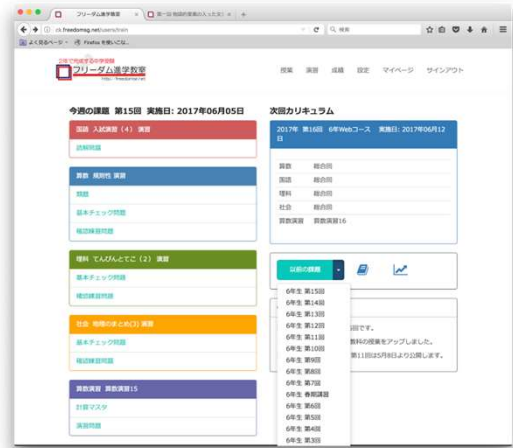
フリーダム進学教室 ×
第一回 物語的見解の入った文 ×
+
ck.freedomsg.net/users/train
検索
よく見るページ
Firefox を使いこなし...

2年で難関中学受験
フリーダム進学教室
http://freedomsk.net

授業 演習 成績 設定 マイページ サインアウト

今週の課題 第15回 実施日：2017年06月05日

国語 入試演習（4） 演習
読解問題

算数 規則性 演習
問題
基本チェック問題
確認練習問題

理科 てんびんとてこ（2） 演習
基本チェック問題
確認練習問題

社会 地理のまとめ(2) 演習
基本チェック問題
確認練習問題

算数演習 算数演習15
計算マスタ
演習問題

次回カリキュラム

2017年 第16回 6年Webコース 実施日：2017年06月12日

| 算数 | 総合回 |
|---|---|
| 国語 | 総合回 |
| 理科 | 総合回 |
| 社会 | 総合回 |
| 算数演習 | 算数演習16 |

以前の課題

6年生 第15回
6年生 第14回
6年生 第13回
6年生 第12回
6年生 第11回
6年生 第10回
6年生 第9回
6年生 第8回
6年生 第7回
6年生 春期講習
6年生 第6回
6年生 第5回
6年生 第4回
6年生 第3回

回です。
教科の授業をアップしました。
第11回は5月8日より公開します。